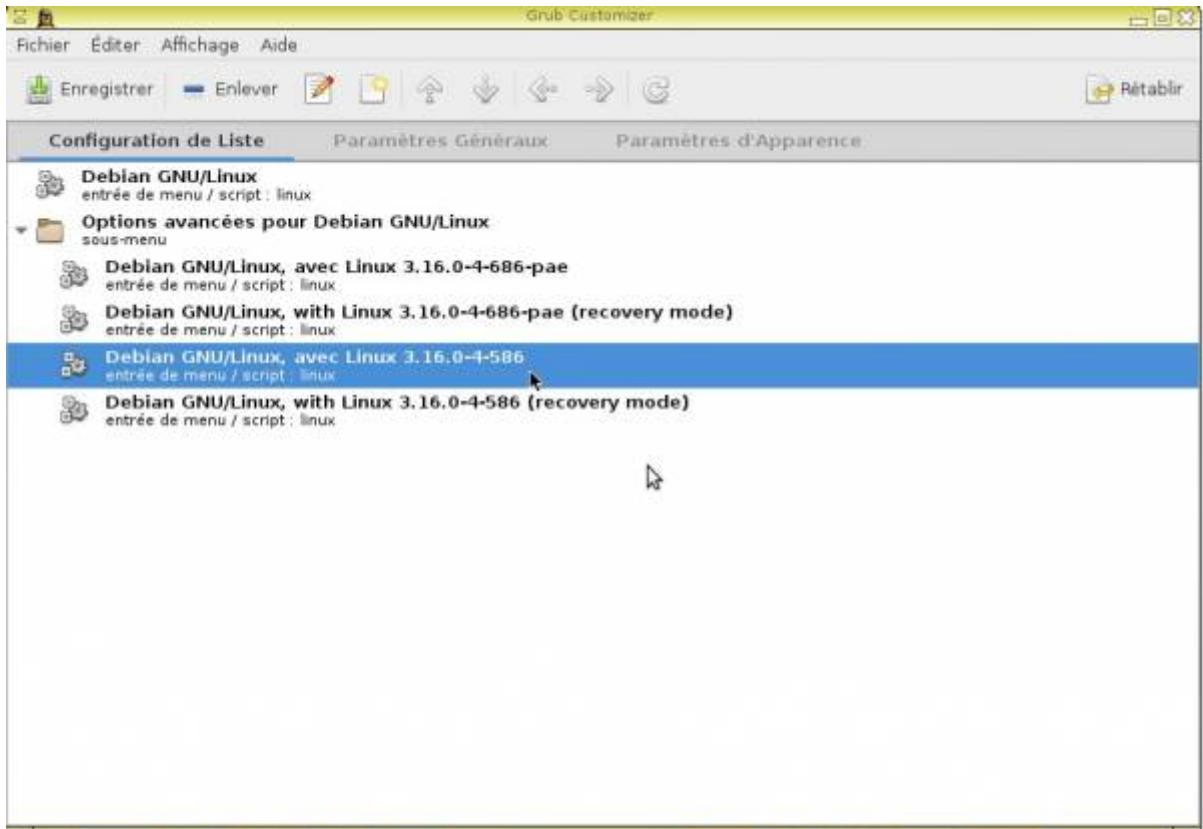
Grub Customizer

Fichier Éditer Affichage Aide

Enregistrer Enlever Rétablir

Configuration de Liste Paramètres Généraux Paramètres d'Apparence

Debian GNU/Linux
entrée de menu / script : linux

Options avancées pour Debian GNU/Linux
sous-menu

Debian GNU/Linux, avec Linux 3.16.0-4-686-pae
entrée de menu / script : linux

Debian GNU/Linux, with Linux 3.16.0-4-686-pae (recovery mode)
entrée de menu / script : linux

Debian GNU/Linux, avec Linux 3.16.0-4-586
entrée de menu / script : linux

Debian GNU/Linux, with Linux 3.16.0-4-586 (recovery mode)
entrée de menu / script : linux